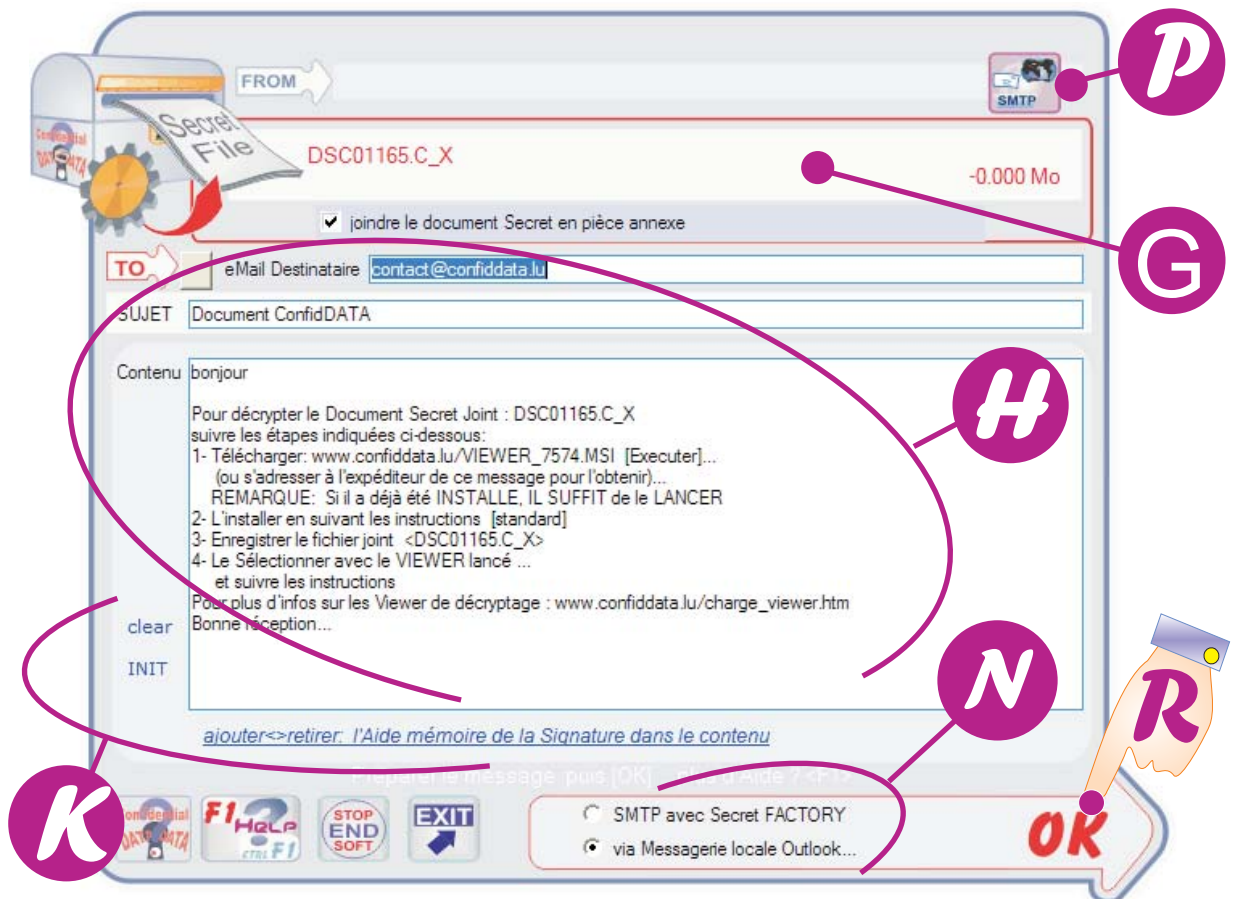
FROM

SMTP

P

Secret File

Confidential DATA

DSC01165.C_X

-0.000 Mo

G

joindre le document Secret en pièce annexe

TO

eMail Destinataire contact@confiddata.lu

SUJET Document ConfidDATA

Contenu bonjour

Pour décrypter le Document Secret Joint : DSC01165.C_X
suivre les étapes indiquées ci-dessous:
1- Télécharger: www.confiddata.lu/VIEWER_7574.MSI [Executer]...
(ou s'adresser à l'expéditeur de ce message pour l'obtenir)...
REMARQUE: Si il a déjà été INSTALLE, IL SUFFIT de le LANCER
2- L'installer en suivant les instructions [standard]
3- Enregistrer le fichier joint <DSC01165.C_X>
4- Le Sélectionner avec le VIEWER lancé ...
et suivre les instructions
Pour plus d'infos sur les Viewer de décryptage : www.confiddata.lu/charge_viewer.htm
Bonne réception...

H

clear

INIT

ajouter<>retirer: l'Aide mémoire de la Signature dans le contenu

Préparer le message puis [OK] ... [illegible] d'Aide ? <F1>

N

R

K

F1 HELP CTRL F1

STOP END SOFT

EXIT

SMTP avec Secret FACTORY

via Messagerie locale Outlook...

OK